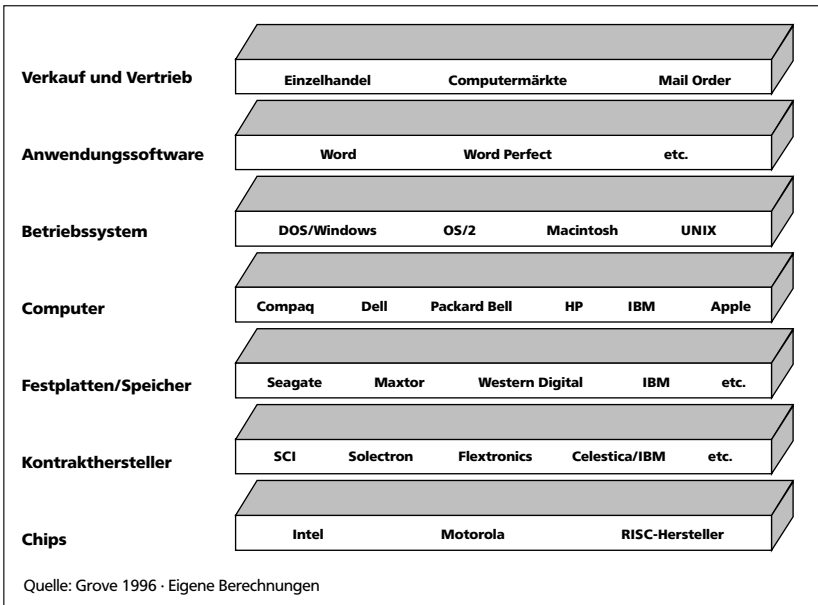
Verkauf und Vertrieb
Einzelhandel Computermärkte Mail Order

Anwendungssoftware
Word Word Perfect etc.

Betriebssystem
DOS/Windows OS/2 Macintosh UNIX

Computer
Compaq Dell Packard Bell HP IBM Apple

Festplatten/Speicher
Seagate Maxtor Western Digital IBM etc.

Kontrakthersteller
SCI Solectron Flextronics Celestica/IBM etc.

Chips
Intel Motorola RISC-Hersteller

Quelle: Grove 1996 · Eigene Berechnungen